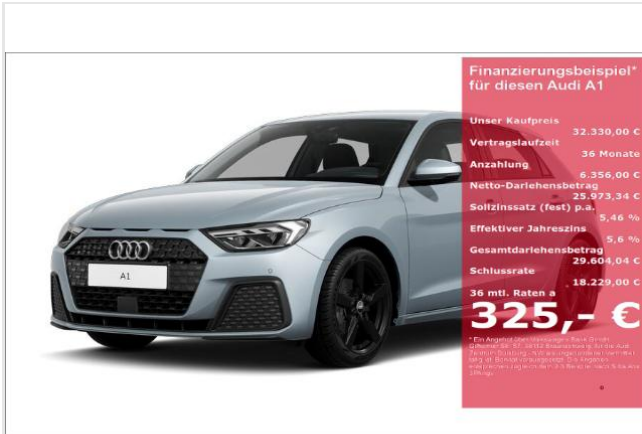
A1

Finanzierungsbeispiel* für diesen Audi A1

Unser Kaufpreis
32.330,00 €

Vertragslaufzeit
36 Monate

Anzahlung
6.356,00 €

Netto-Darlehensbetrag
25.973,34 €

Sollzinssatz (fest) p.a.
5,46 %

Effektiver Jahreszins
5,6 %

Gesamtdarlehensbetrag
29.604,04 €

Schlussrate
18.229,00 €

36 mtl. Raten a
325,- €

* Ein Angebot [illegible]